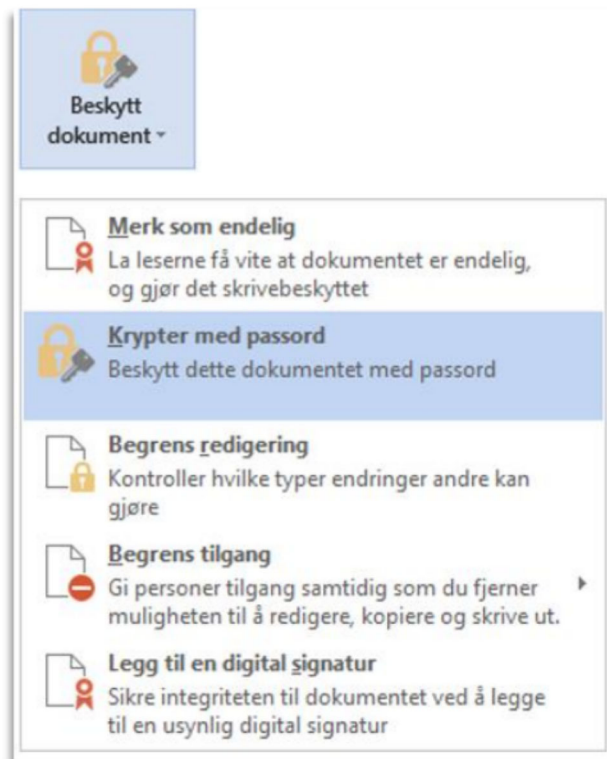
Beskytt dokument

Merk som endelig
La leserne få vite at dokumentet er endelig, og gjør det skrivebeskyttet

Krypter med passord
Beskytt dette dokumentet med passord

Begrens redigering
Kontroller hvilke typer endringer andre kan gjøre

Begrens tilgang
Gi personer tilgang samtidig som du fjerner muligheten til å redigere, kopiere og skrive ut.

Legg til en digital signatur
Sikre integriteten til dokumentet ved å legge til en usynlig digital signatur